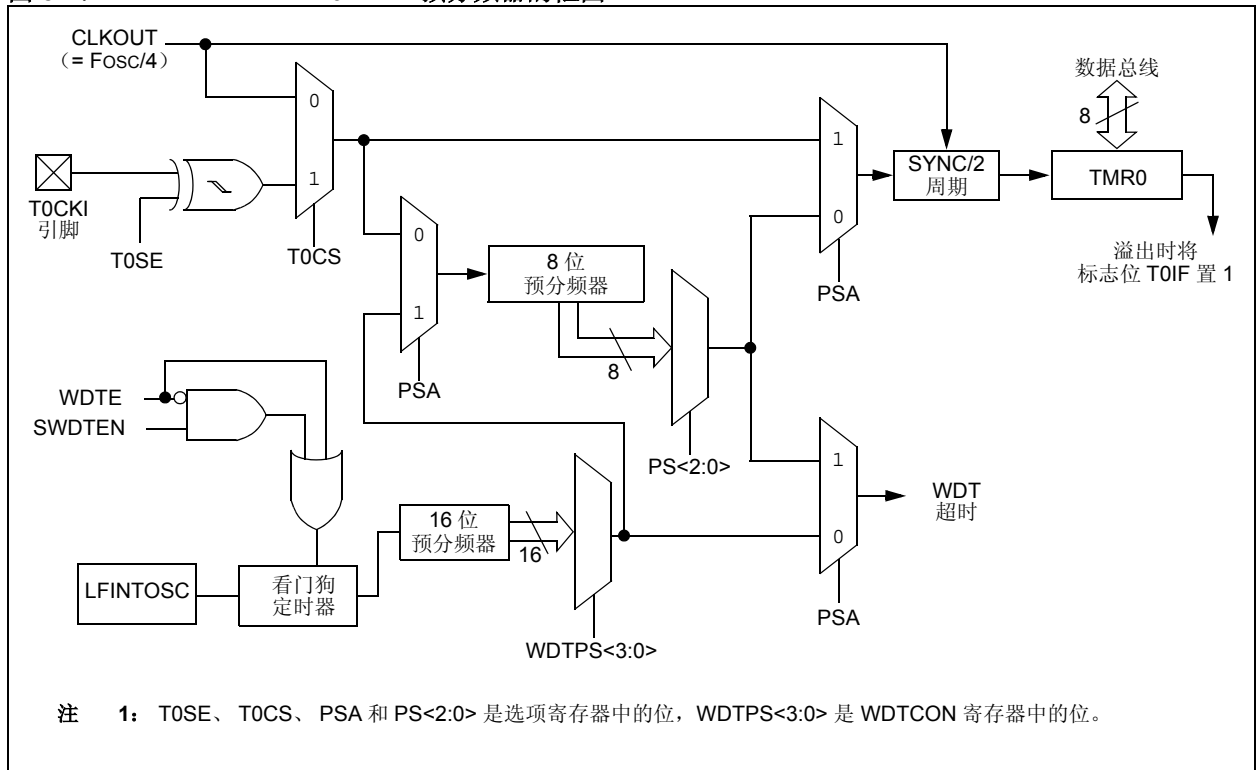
CLKOUT
(= FOSC/4)

0

1

T0CKI
引脚

T0SE

T0CS

0

1

PSA

8 位
预分频器

8

PS<2:0>

1

0

PSA

SYNC/2
周期

TMR0

数据总线

8

溢出时将
标志位 T0IF 置 1

WDTE
SWDTEN

LFINTOSC

看门狗
定时器

16 位
预分频器

16

WDTPS<3:0>

1

0

PSA

WDT
超时

注 1： T0SE、 T0CS、 PSA 和 PS<2:0> 是选项寄存器中的位，WDTPS<3:0> 是 WDTCON 寄存器中的位。